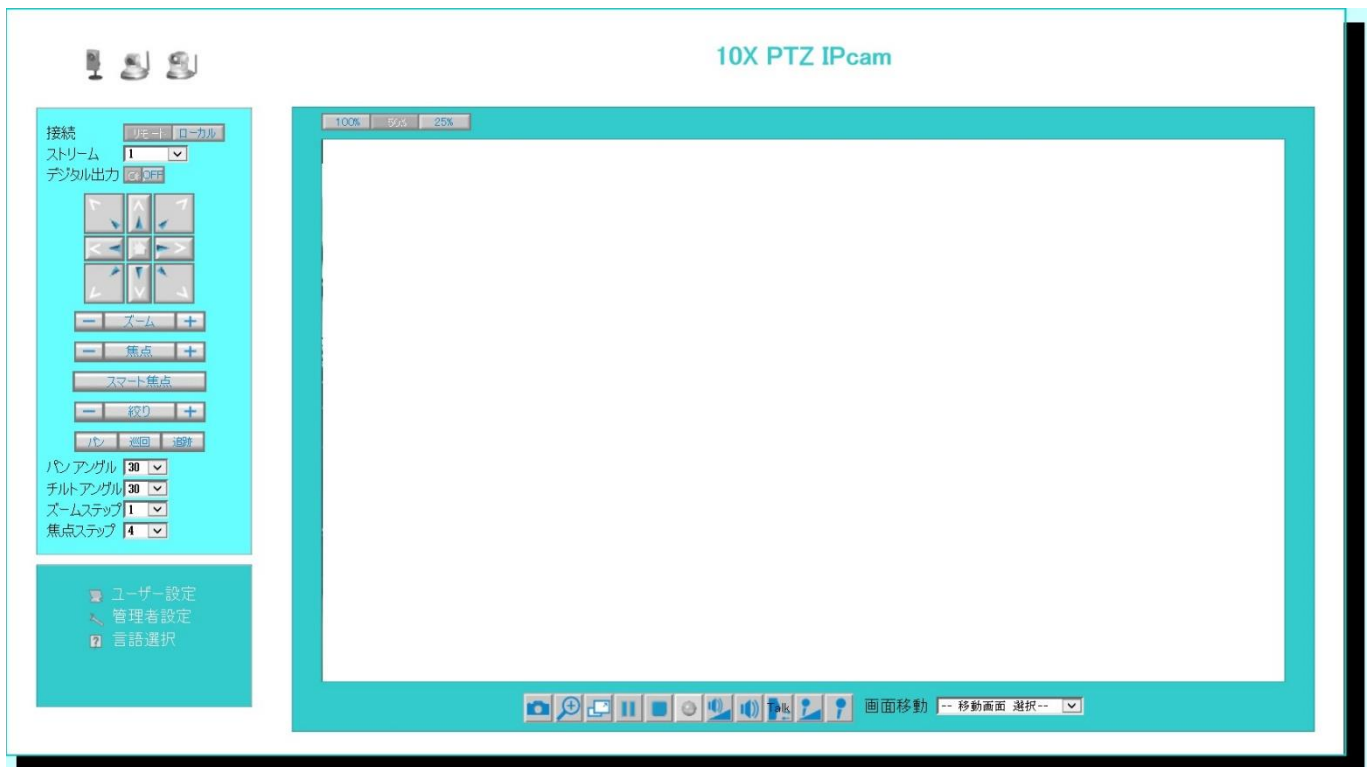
10X PTZ IPcam

100% 50% 25%

接続 リモート ローカル
ストリーム 1
デジタル出力 ON OFF

ズーム
焦点
スマート焦点
絞り
パン 巡回 追跡

パンアングル 30
チルトアングル 30
ズームステップ 1
焦点ステップ 4

ユーザー設定
管理者設定
言語選択

Talk
画面移動 -- 移動画面 選択--